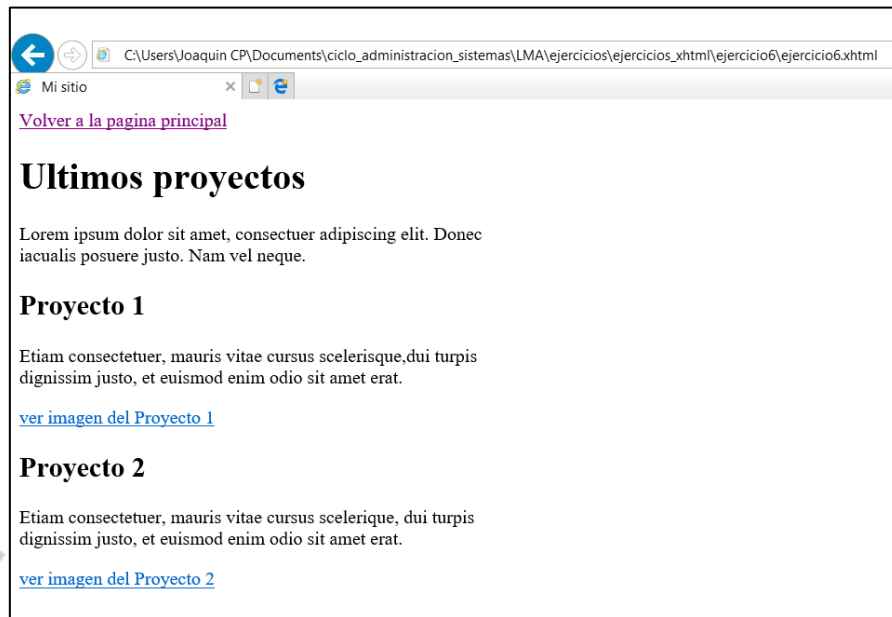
C:\Users\Joaquin CP\Documents\ciclo_administracion_sistemas\LMA\ejercicios\ejercicios_xhtml\ejercicio6\ejercicio6.xhtml

Mi sitio

Volver a la pagina principal

Ultimos proyectos

Lorem ipsum dolor sit amet, consectuer adipiscing elit. Donec iacualis posuere justo. Nam vel neque.

Proyecto 1

Etiam consectetuer, mauris vitae cursus scelerisque,dui turpis dignissim justo, et euismod enim odio sit amet erat.

ver imagen del Proyecto 1

Proyecto 2

Etiam consectetuer, mauris vitae cursus scelerique, dui turpis dignissim justo, et euismod enim odio sit amet erat.

ver imagen del Proyecto 2